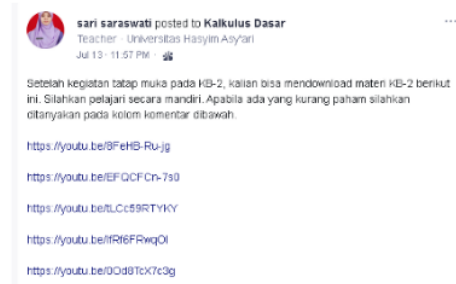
sari saraswati posted to Kalkulus Dasar
Teacher · Universitas Hasyim Asy'ari
Jul 13 · 11:57 PM ·

Setelah kegiatan tatap muka pada KB-2, kalian bisa mendownload materi KB-2 berikut ini. Silahkan pelajari secara mandiri. Apabila ada yang kurang paham silahkan ditanyakan pada kolom komentar dibawah.

https://youtu.be/8FeHB-Ru-jg

https://youtu.be/EFQCFCn-7s0

https://youtu.be/tLCc59RTYKY

https://youtu.be/fRf6FRwqOI

https://youtu.be/0Od8TcX7c3g